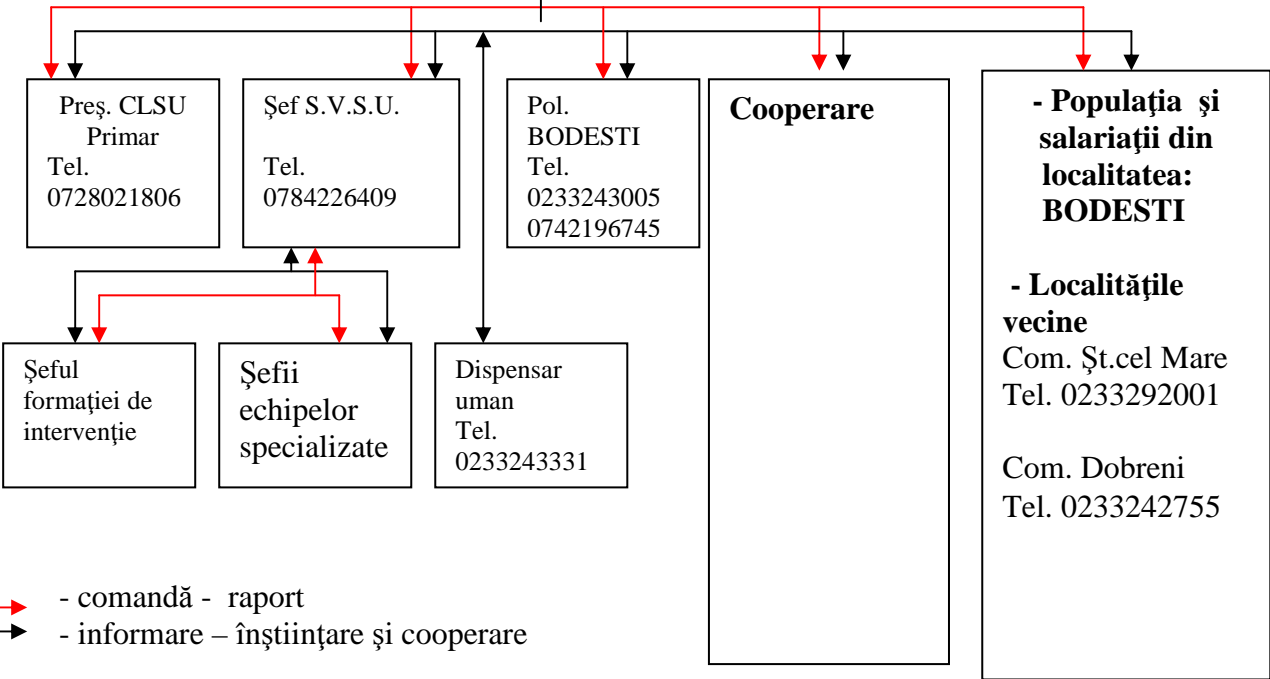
Preş. CLSU
Primar
Tel.
0728021806

Şef S.V.S.U.

Tel.
0784226409

Pol.
BODESTI
Tel.
0233243005
0742196745

**Cooperare**

**- Populaţia şi salariaţii din localitatea: BODESTI**

**- Localităţile vecine**
Com. Şt.cel Mare
Tel. 0233292001

Com. Dobreni
Tel. 0233242755

Şeful formaţiei de intervenţie

Şefii echipelor specializate

Dispensar uman
Tel.
0233243331

- comandă - raport
- informare – înştiinţare şi cooperare